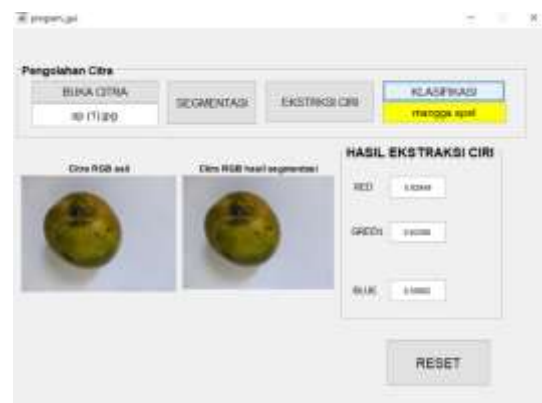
program_gui

Pengolahan Citra

BUKA CITRA

10 (1).jpg

SEGMENTASI

EKSTRAKSI CIRI

KLASIFIKASI

mangga apel

Citra RGB asli

Citra RGB hasil segmentasi

HASIL EKSTRAKSI CIRI

RED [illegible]

GREEN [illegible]

BLUE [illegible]

RESET